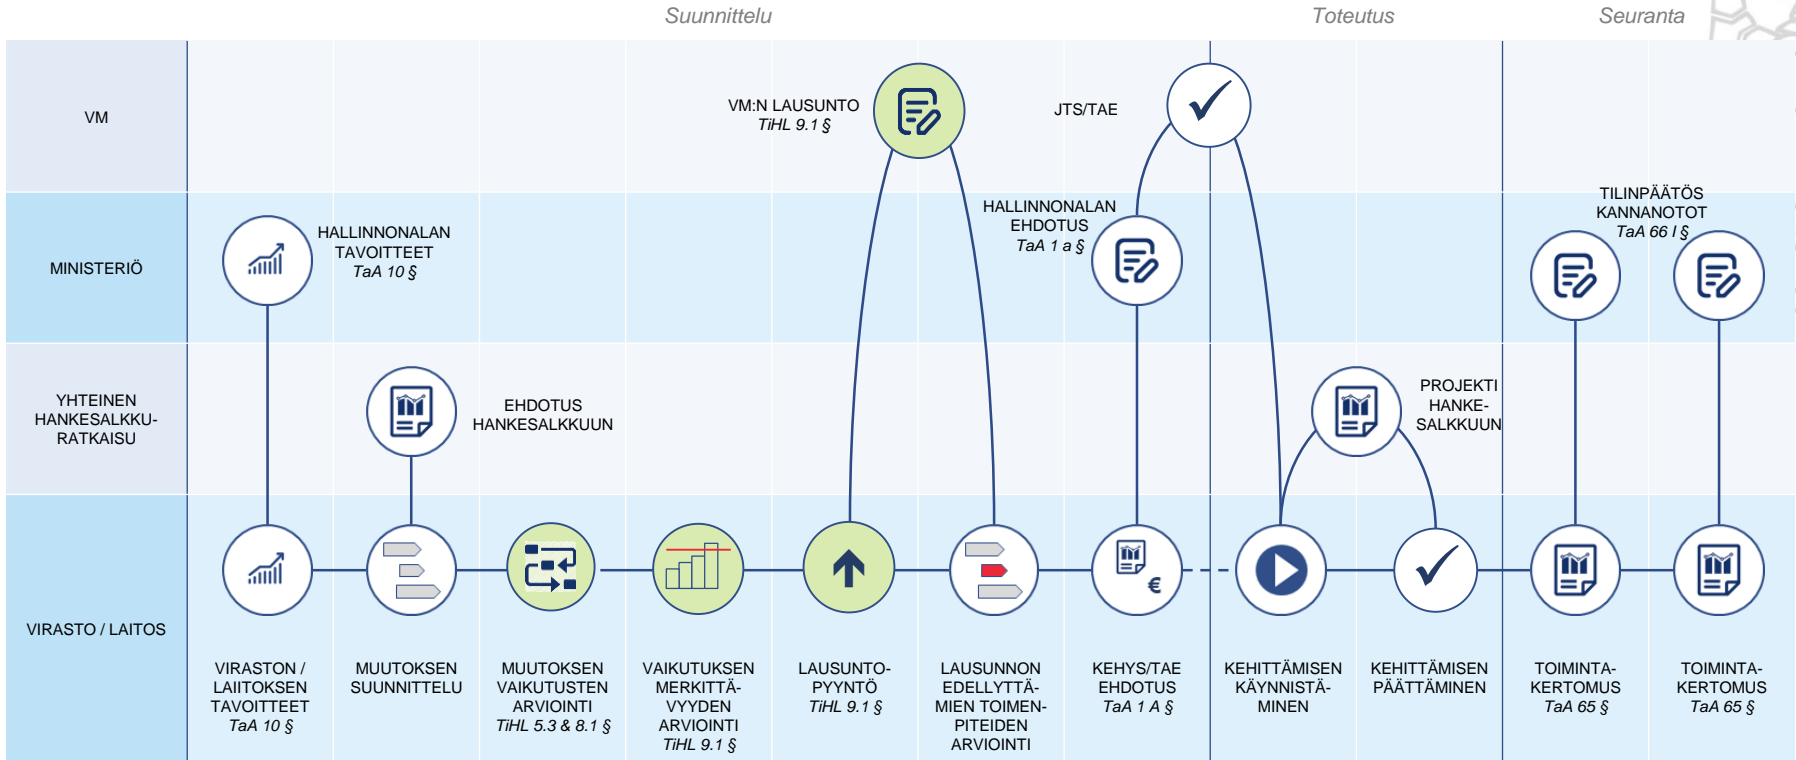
Suunnittelu

Toteutus

Seuranta

VM

MINISTERIÖ

YHTEINEN HANKESALKKURATKAISU

VIRASTO / LAITOS

VM:N LAUSUNTO
TiHL 9.1 §

JTS/TAE

HALLINNONALAN TAVOITTEET
TaA 10 §

HALLINNONALAN EHDOTUS
TaA 1 a §

TILINPÄÄTÖS KANNANOTOT
TaA 66 l §

EHDOTUS HANKESALKKUUN

PROJEKTI HANKESALKKUUN

VIRASTON / LAIITOKSEN TAVOITTEET
TaA 10 §

MUUTOKSEN SUUNNITTELU

MUUTOKSEN VAIKUTUSTEN ARVIOINTI
TiHL 5.3 & 8.1 §

VAIKUTUKSEN MERKITTÄVYYDEN ARVIOINTI
TiHL 9.1 §

LAUSUNTOPYYNTÖ
TiHL 9.1 §

LAUSUNNON EDELLYTTÄMIEN TOIMENPITEIDEN ARVIOINTI

KEHYS/TAE EHDOTUS
TaA 1 A §

KEHITTÄMISEN KÄYNNISTÄMINEN

KEHITTÄMISEN PÄÄTTÄMINEN

TOIMINTAKERTOMUS
TaA 65 §

TOIMINTAKERTOMUS
TaA 65 §